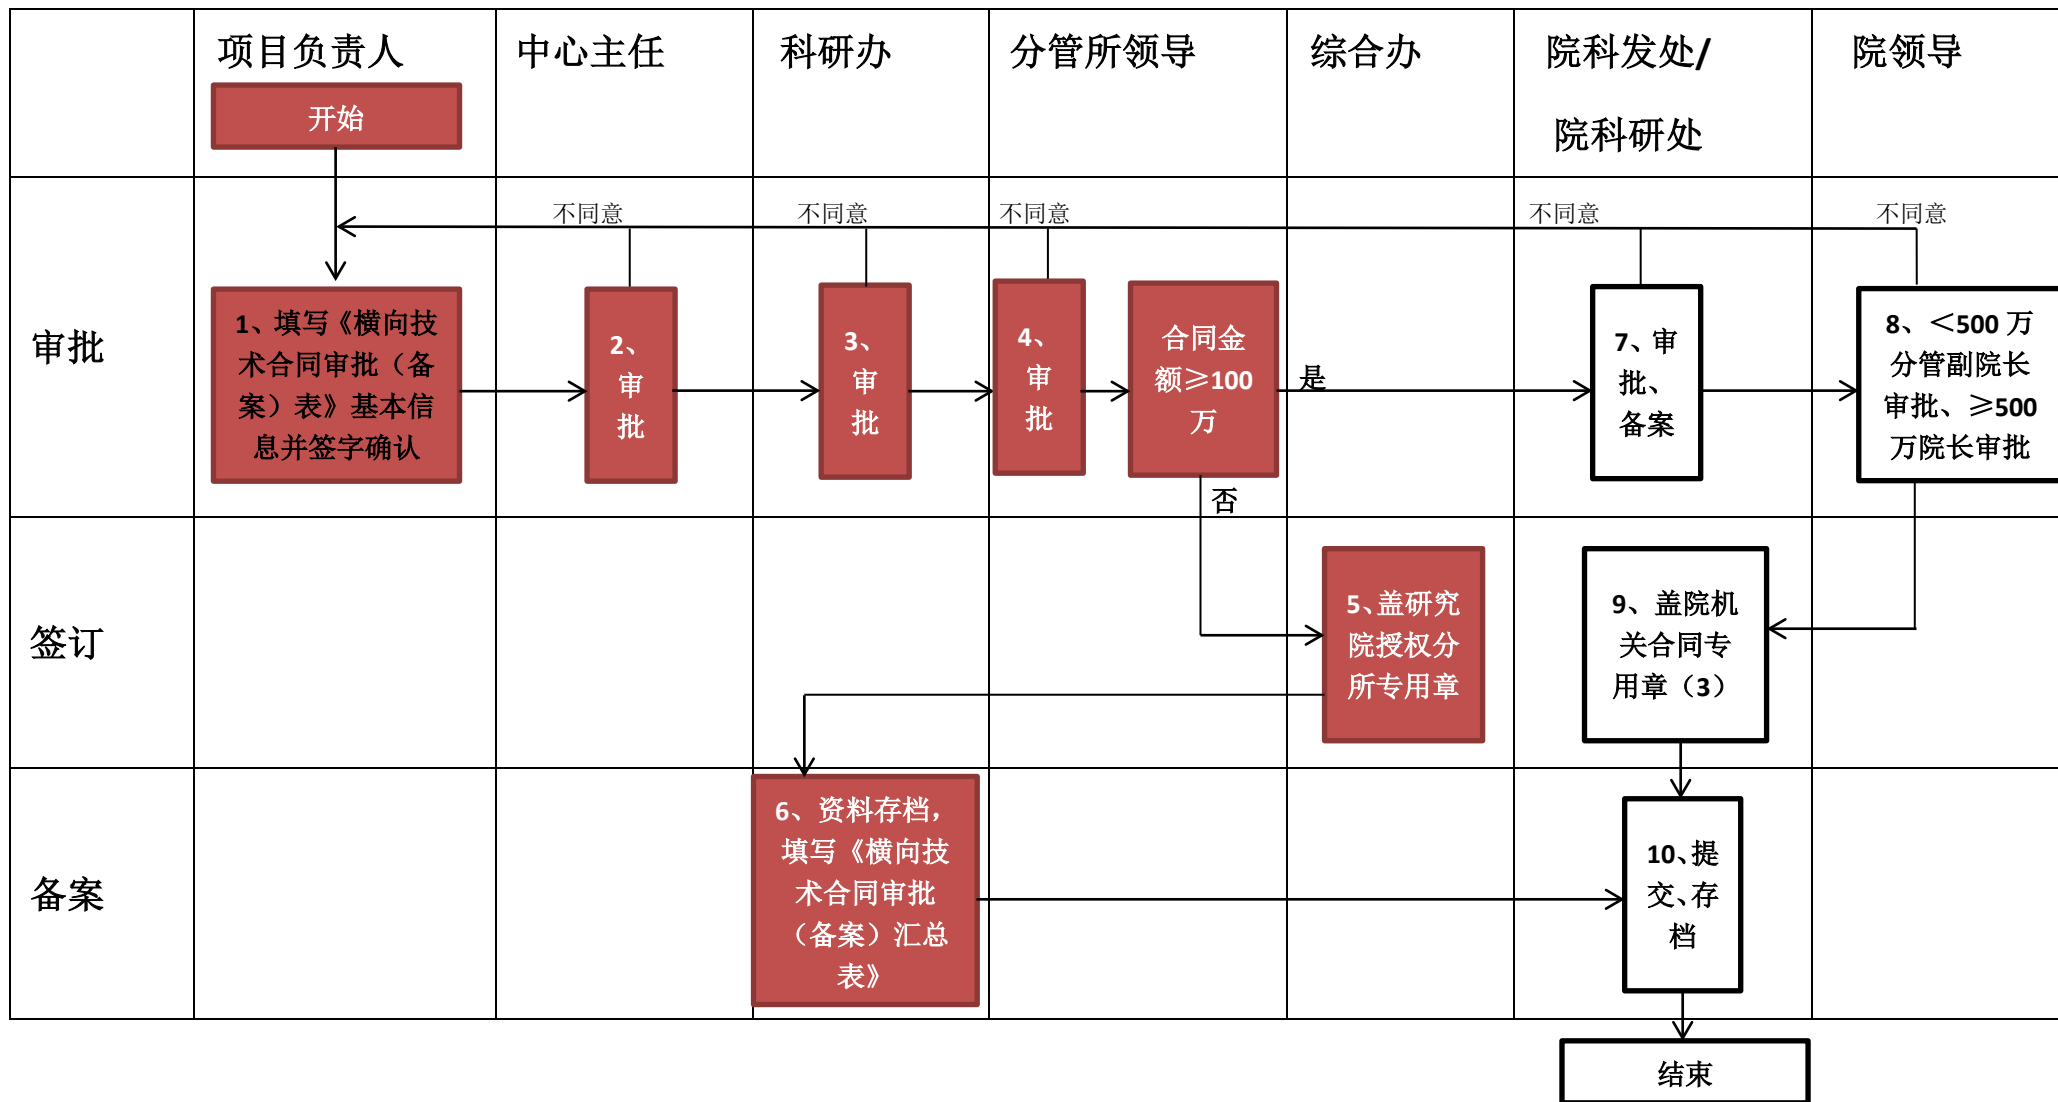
| | 项目负责人 | 中心主任 | 科研办 | 分管所领导 | 综合办 | 院科发处/ 院科研处 | 院领导 |
|---|---|---|---|---|---|---|---|
| 审批 | 开始<br>1、填写《横向技术合同审批（备案）表》基本信息并签字确认 | 不同意<br>2、审批 | 不同意<br>3、审批 | 不同意<br>4、审批<br>合同金额≥100万<br>是<br>否 | | 不同意<br>7、审批、备案 | 不同意<br>8、<500万分管副院长审批、≥500万院长审批 |
| 签订 | | | | | 5、盖研究院授权分所专用章 | 9、盖院机关合同专用章（3） | |
| 备案 | | | 6、资料存档，填写《横向技术合同审批（备案）汇总表》 | | | 10、提交、存档 | |

结束